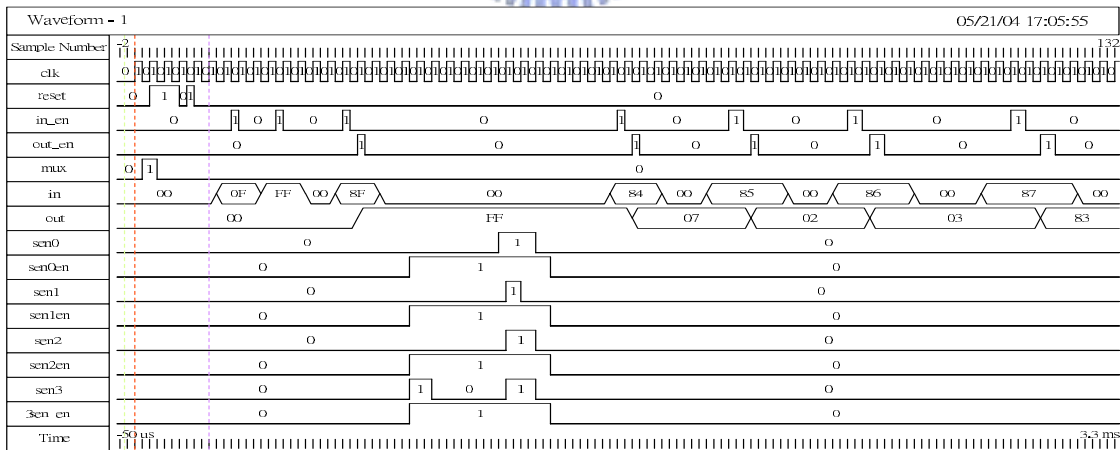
Waveform - 1

05/21/04 17:05:55

| Signal | Values |
|---|---|
| Sample Number | -2 … 132 |
| clk | 0 |
| reset | 0 1 0 1 0 |
| in_en | 0 1 0 1 0 1 0 1 0 1 0 1 0 1 0 |
| out_en | 0 1 0 1 0 1 0 1 0 1 0 |
| mux | 0 1 0 |
| in | 00 0F FF 00 8F 00 84 00 85 00 86 00 87 00 |
| out | 00 FF 07 02 03 83 |
| sen0 | 0 1 0 |
| sen0en | 0 1 0 |
| sen1 | 0 1 0 |
| sen1en | 0 1 0 |
| sen2 | 0 1 0 |
| sen2en | 0 1 0 |
| sen3 | 0 1 0 1 0 |
| 3en_en | 0 1 0 |
| Time | -50 us … 3.3 ms |